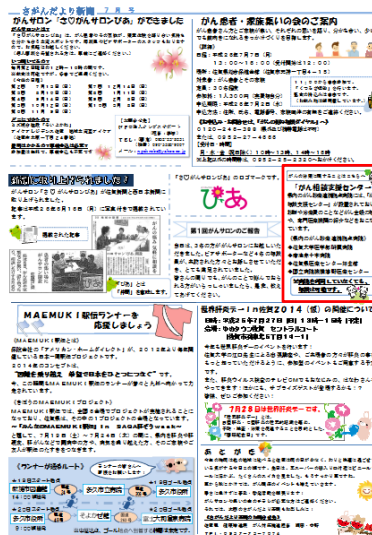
さがんだより新聞 7月号

がんサロン「さぴがんサロンぴあ」ができました

がん患者・家族集いの会のご案内

新聞に取り上げられました！

「さぴがんサロンぴあ」のロゴマークです。

ぴあ

第1回がんサロンの報告

「がん相談支援センター」

MAEMUKI駅伝ランナーを応援しましょう

リレー・フォー・ライフ佐賀2014（仮）の開催について

7月28日は佐賀県民の日

あとがき

（ランナーが通るルート）

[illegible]